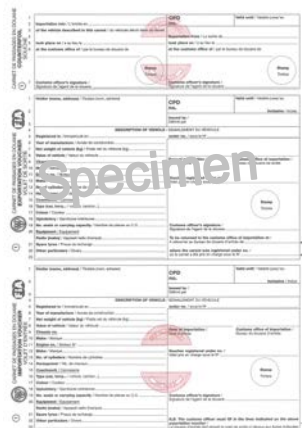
CARNET DE PASSAGES EN DOUANE COUNTERFOIL

CPD
No.

Valid until / Valable jusqu'au

Importation into / L'entrée en
of the vehicle described in this voucher / du véhicule décrit au présent volet

Exportation from / La sortie de
of the vehicle described in this voucher / du véhicule décrit au présent volet

took place on / a eu lieu le
at the customs office of / par le bureau de douane de

took place on / a eu lieu le
at the customs office of / par le bureau de douane de

Stamp / Timbre

Stamp / Timbre

Customs officer's signature / Signature de l'agent de la douane

Customs officer's signature / Signature de l'agent de la douane

CARNET DE PASSAGES EN DOUANE EXPORTATION VOUCHER VOLET DE SORTIE

Holder (name, address) / Titulaire (nom, adresse)

CPD
No.

Valid until / Valable jusqu'au

Issued by / Délivré par

Exclusion / Exclus

DESCRIPTION OF VEHICLE / SIGNALEMENT DU VÉHICULE

Registered in / Immatriculé en
Year of manufacture / Année de construction
Net weight of vehicle (kg) / Poids net du véhicule (kg)
Value of vehicle / Valeur du véhicule
Chassis no. / No du châssis
Make / Marque
Engine no. / Moteur No
Make / Marque
No. of cylinders / Nombre de cylindres
Horsepower / HP / Puissance
Upholstery / Garnissage intérieur
Tyre size / Dimension des pneus
Colour / Couleur
Upholstery / Garniture intérieure
No. seats or carrying capacity / Nombre de places ou C.U.
Equipment / Équipement
Radio (make) / Appareil radio (marque)
Spare tyres / Pneus de rechange
Other particulars / Divers

Specimen

Stamp / Timbre

Customs officer's signature / Signature de l'agent de la douane

To be returned to the customs office of importation in / À retourner au bureau de douane d'entrée de

where the carnet was registered under no. / où le carnet est inscrit sous le n°

CARNET DE PASSAGES EN DOUANE IMPORTATION VOUCHER VOLET D'ENTRÉE

Holder (name, address) / Titulaire (nom, adresse)

CPD
No.

Valid until / Valable jusqu'au

Issued by / Délivré par

DESCRIPTION OF VEHICLE / SIGNALEMENT DU VÉHICULE

Registered in / Immatriculé en
Year of manufacture / Année de construction
Net weight of vehicle (kg) / Poids net du véhicule (kg)
Value of vehicle / Valeur du véhicule
Chassis no. / No du châssis
Make / Marque
Engine no. / Moteur No
Make / Marque
No. of cylinders / Nombre de cylindres
Horsepower / HP / Puissance
Coachwork / Carrosserie
Tyre size / Dimension des pneus
Colour / Couleur
Upholstery / Garniture intérieure
No. seats or carrying capacity / Nombre de places ou C.U.
Equipment / Équipement
Radio (make) / Appareil radio (marque)
Spare tyres / Pneus de rechange
Other particulars / Divers

Time of importation / Date d'entrée
Customs office of importation / Bureau de douane d'entrée

Voucher registered under no. / Volet inscrit sous le n°

Stamp / Timbre

Customs officer's signature / Signature de l'agent de la douane

N.B. The customs office must fill in the lines indicated on the above exportation voucher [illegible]